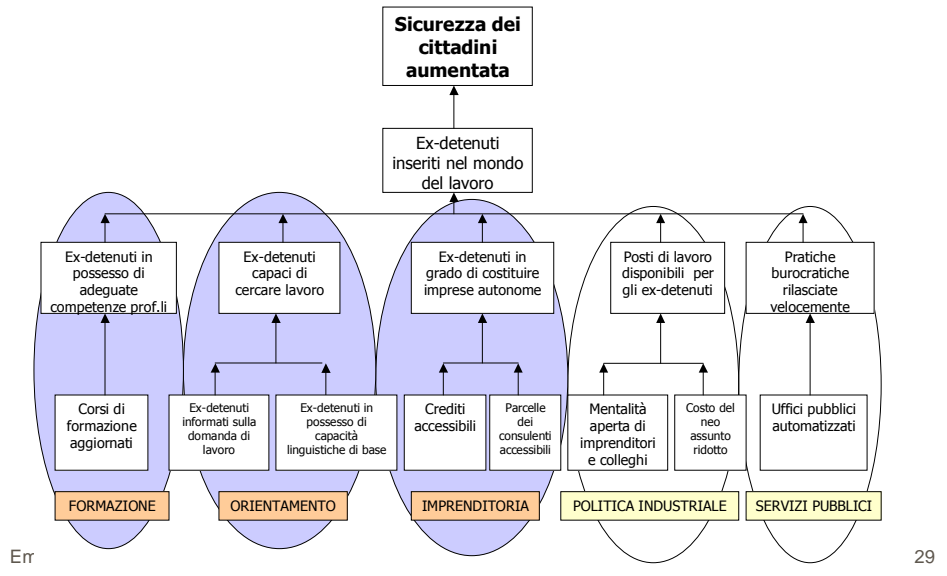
Sicurezza dei cittadini aumentata

Ex-detenuti inseriti nel mondo del lavoro

Ex-detenuti in possesso di adeguate competenze prof.li

Ex-detenuti capaci di cercare lavoro

Ex-detenuti in grado di costituire imprese autonome

Posti di lavoro disponibili per gli ex-detenuti

Pratiche burocratiche rilasciate velocemente

Corsi di formazione aggiornati

Ex-detenuti informati sulla domanda di lavoro

Ex-detenuti in possesso di capacità linguistiche di base

Crediti accessibili

Parcelle dei consulenti accessibili

Mentalità aperta di imprenditori e colleghi

Costo del neo assunto ridotto

Uffici pubblici automatizzati

FORMAZIONE

ORIENTAMENTO

IMPRENDITORIA

POLITICA INDUSTRIALE

SERVIZI PUBBLICI

Er

29